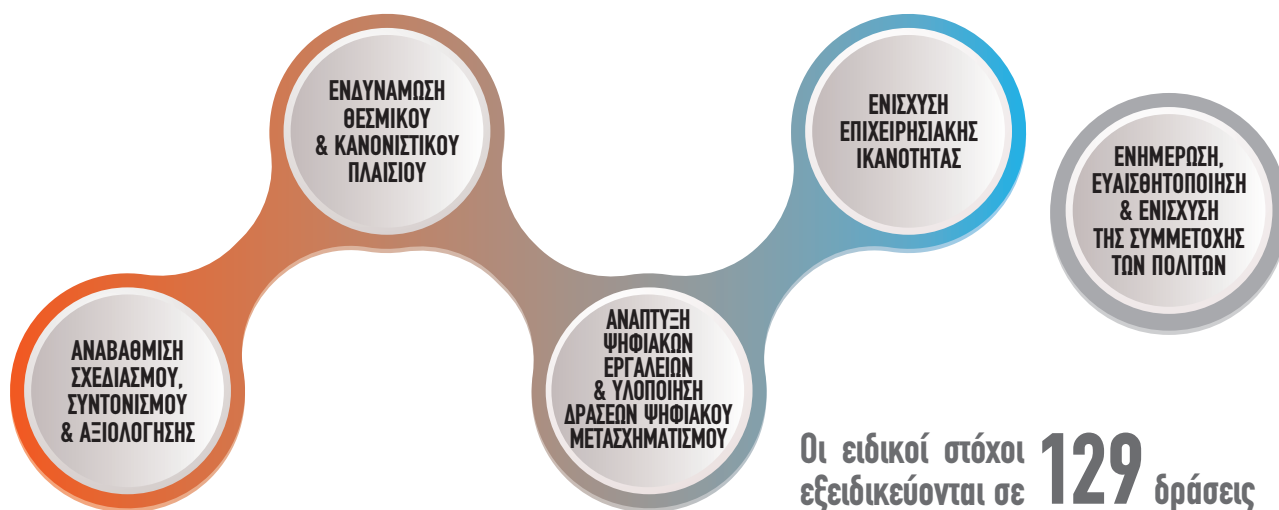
ΕΝΔΥΝΑΜΩΣΗ ΘΕΣΜΙΚΟΥ & ΚΑΝΟΝΙΣΤΙΚΟΥ ΠΛΑΙΣΙΟΥ

ΕΝΙΣΧΥΣΗ ΕΠΙΧΕΙΡΗΣΙΑΚΗΣ ΙΚΑΝΟΤΗΤΑΣ

ΕΝΗΜΕΡΩΣΗ, ΕΥΑΙΣΘΗΤΟΠΟΙΗΣΗ & ΕΝΙΣΧΥΣΗ ΤΗΣ ΣΥΜΜΕΤΟΧΗΣ ΤΩΝ ΠΟΛΙΤΩΝ

ΑΝΑΒΑΘΜΙΣΗ ΣΧΕΔΙΑΣΜΟΥ, ΣΥΝΤΟΝΙΣΜΟΥ & ΑΞΙΟΛΟΓΗΣΗΣ

ΑΝΑΠΤΥΞΗ ΨΗΦΙΑΚΩΝ ΕΡΓΑΛΕΙΩΝ & ΥΛΟΠΟΙΗΣΗ ΔΡΑΣΕΩΝ ΨΗΦΙΑΚΟΥ ΜΕΤΑΣΧΗΜΑΤΙΣΜΟΥ

Οι ειδικοί στόχοι εξειδικεύονται σε 129 δράσεις